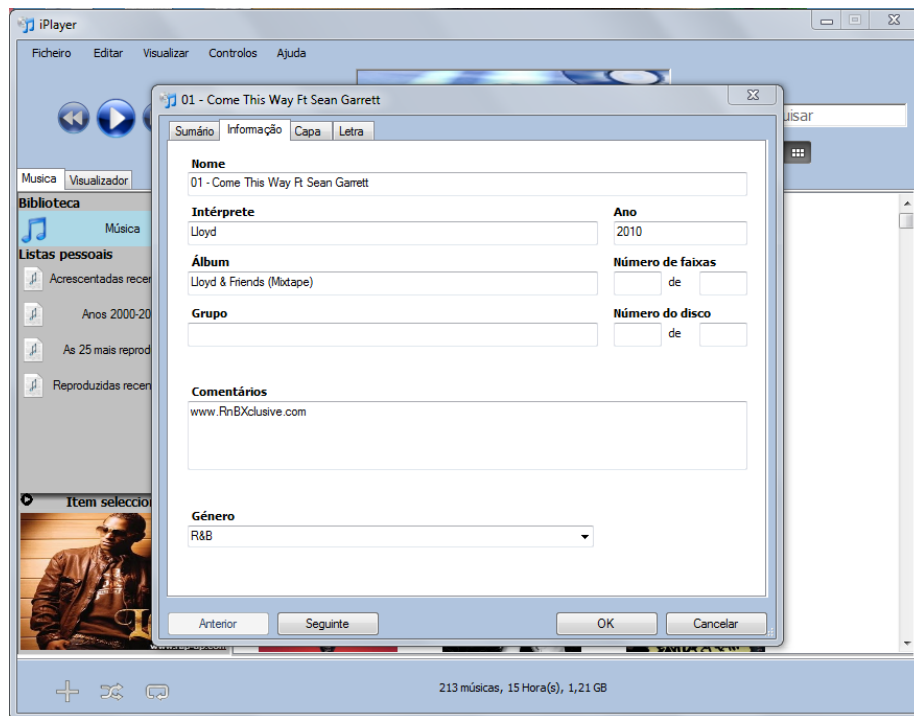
iPlayer

Ficheiro Editar Visualizar Controlos Ajuda

uisar

Musica Visualizador

Biblioteca

Música

Listas pessoais

Acrescentadas recen

Anos 2000-20

As 25 mais reprod

Reproduzidas recen

Item seleccio

01 - Come This Way Ft Sean Garrett

Sumário Informação Capa Letra

Nome
01 - Come This Way Ft Sean Garrett

Intérprete
Lloyd

Ano
2010

Álbum
Lloyd & Friends (Mixtape)

Número de faixas
de

Grupo

Número do disco
de

Comentários
www.RnBXclusive.com

Género
R&B

Anterior Seguinte OK Cancelar

213 músicas, 15 Hora(s), 1,21 GB